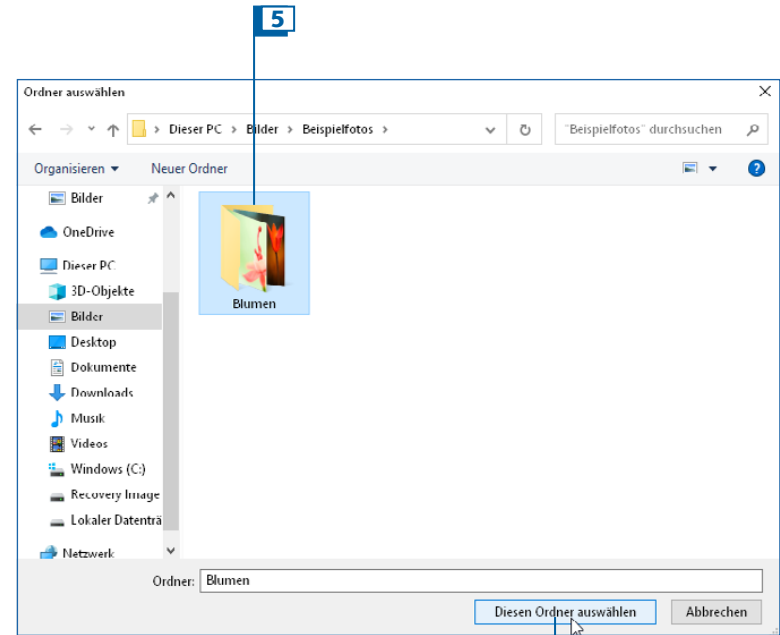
5

Ordner auswählen

> Dieser PC > Bilder > Beispielfotos >

"Beispielfotos" durchsuchen

Organisieren ▾ Neuer Ordner

Bilder
OneDrive
Dieser PC
3D-Objekte
Bilder
Desktop
Dokumente
Downloads
Musik
Videos
Windows (C:)
Recovery Image
Lokaler Datenträ
Netzwerk

Blumen

Ordner: Blumen

Diesen Ordner auswählen Abbrechen